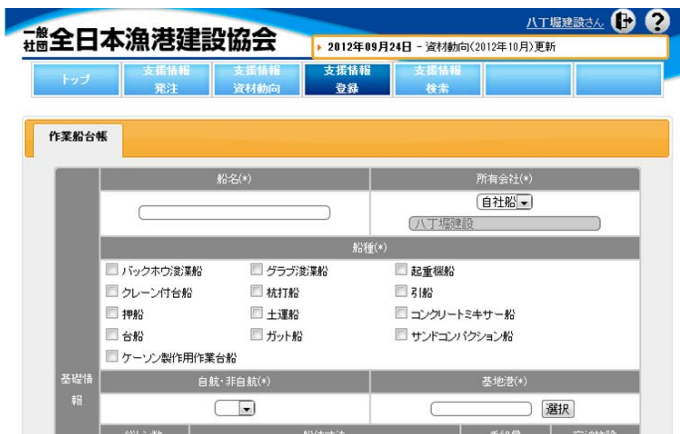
一般社団全日本漁港建設協会

八丁堀建設さん

2012年09月24日 - 資材動向(2012年10月)更新

トップ
支援情報 発注
支援情報 資材動向
支援情報 登録
支援情報 検索

作業船台帳

| 基礎情報 | 船名(*) | 所有会社(*) |
|---|---|---|
| | | 自社船 八丁堀建設 |
| | 船種(*) | |
| | バックホウ浚渫船 グラブ浚渫船 起重機船 クレーン付台船 杭打船 引船 押船 土運船 コンクリートミキサー船 台船 ガット船 サンドコンパクション船 ケーソン製作用作業台船 | |
| | 自航・非自航(*) | 基地港(*) |
| | | 選択 |

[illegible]